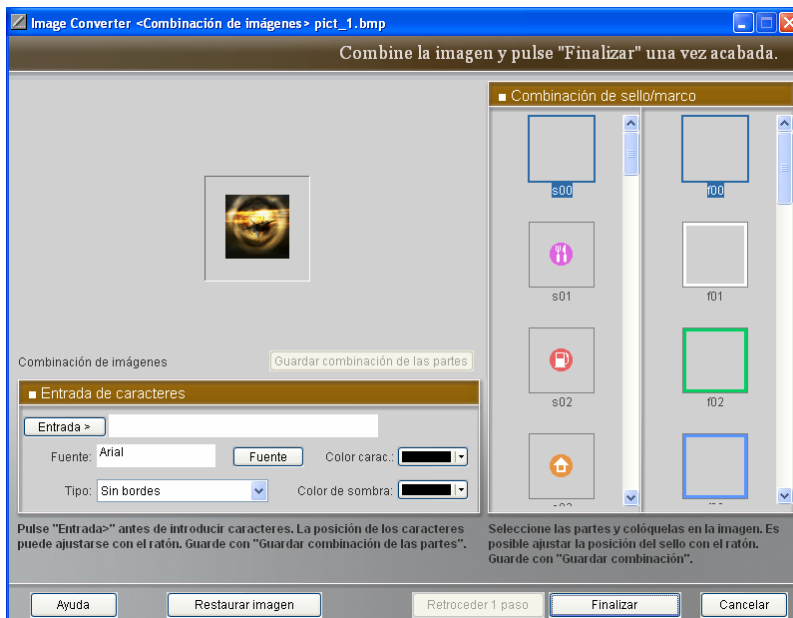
Image Converter <Combinación de imágenes> pict_1.bmp

Combine la imagen y pulse "Finalizar" una vez acabada.

Combinación de imágenes

Guardar combinación de las partes

Entrada de caracteres

Entrada >

Fuente: Arial

Fuente

Color carac.:

Tipo: Sin bordes

Color de sombra:

Pulse "Entrada>" antes de introducir caracteres. La posición de los caracteres puede ajustarse con el ratón. Guarde con "Guardar combinación de las partes".

Combinación de sello/marco

s00

f00

s01

f01

s02

f02

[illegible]

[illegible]

Seleccione las partes y colóquelas en la imagen. Es posible ajustar la posición del sello con el ratón. Guarde con "Guardar combinación".

Ayuda

Restaurar imagen

Retroceder 1 paso

Finalizar

Cancelar